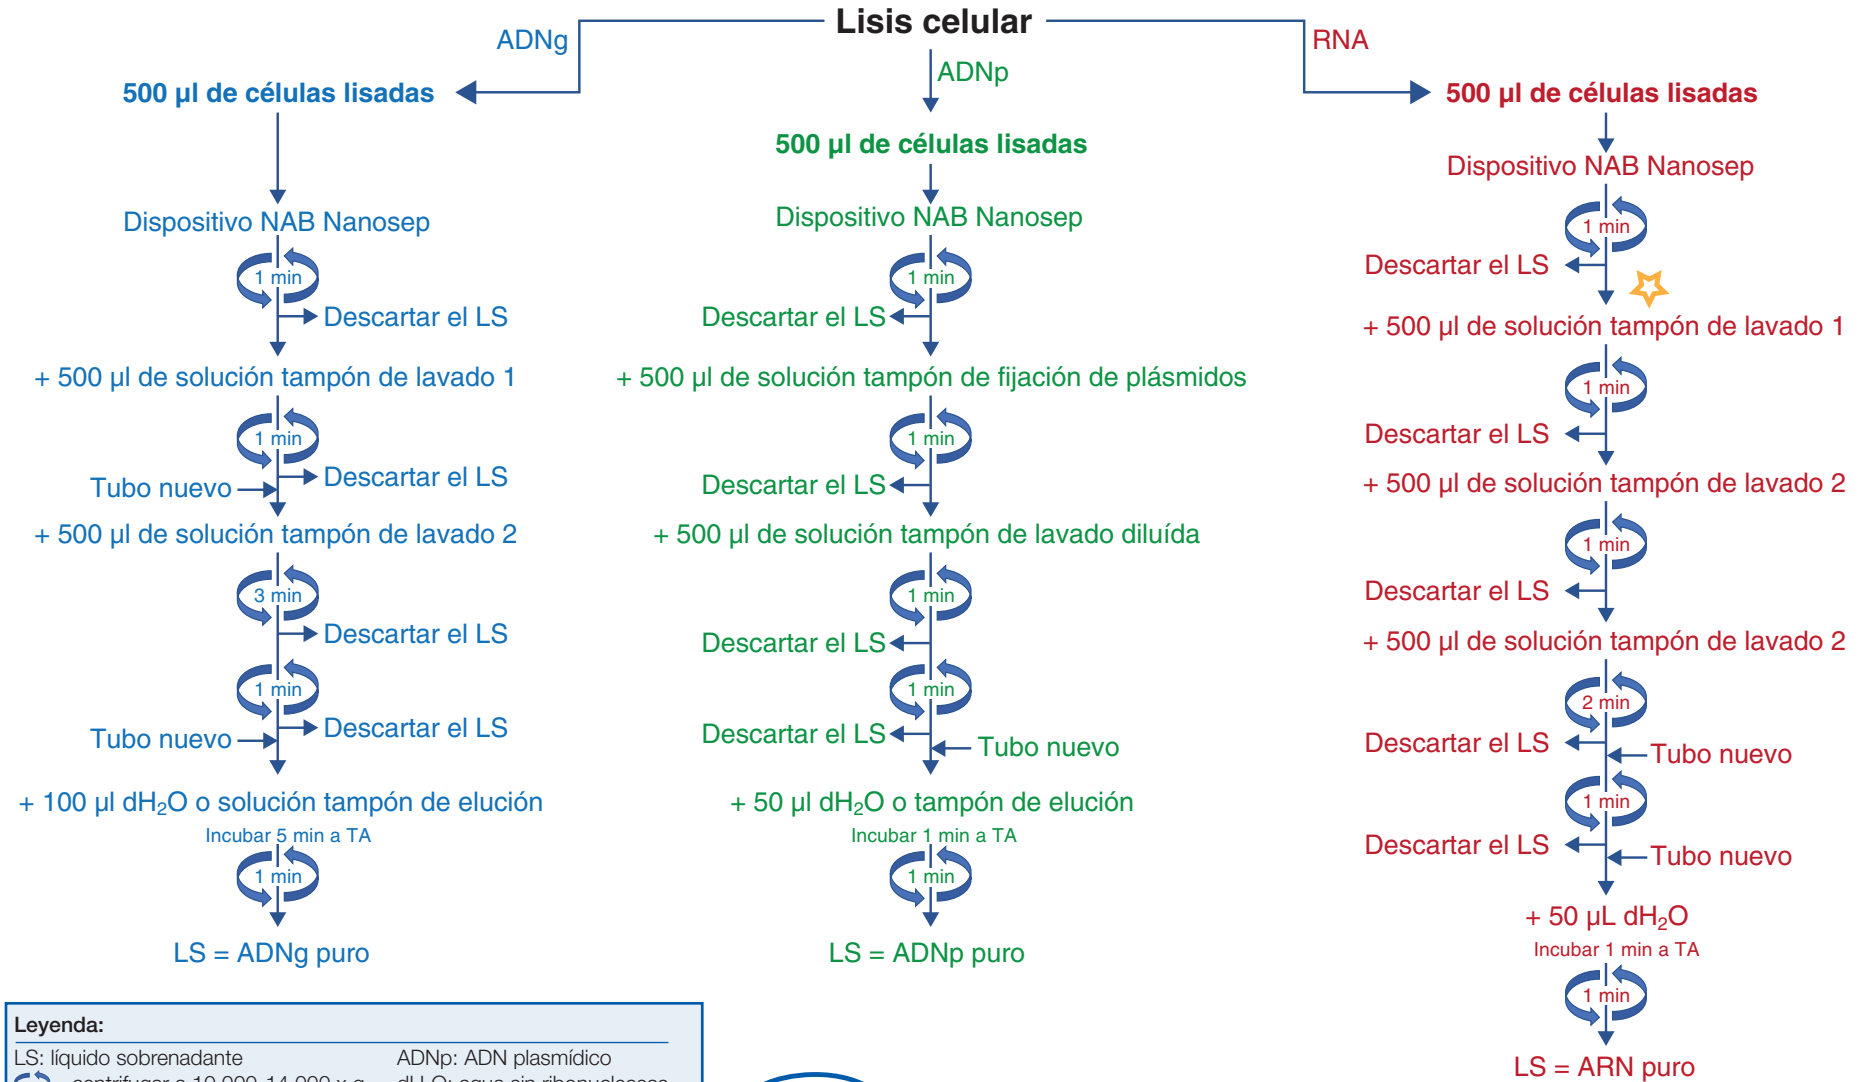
Lisis celular

ADNg

500 µl de células lisadas

Dispositivo NAB Nanosep

1 min

Descartar el LS

+ 500 µl de solución tampón de lavado 1

1 min

Tubo nuevo

Descartar el LS

+ 500 µl de solución tampón de lavado 2

3 min

Descartar el LS

1 min

Tubo nuevo

Descartar el LS

+ 100 µl $dH_2O$ o solución tampón de elución

Incubar 5 min a TA

1 min

LS = ADNg puro

ADNp

500 µl de células lisadas

Dispositivo NAB Nanosep

1 min

Descartar el LS

+ 500 µl de solución tampón de fijación de plásmidos

1 min

Descartar el LS

+ 500 µl de solución tampón de lavado diluída

1 min

Descartar el LS

1 min

Descartar el LS

Tubo nuevo

+ 50 µl $dH_2O$ o tampón de elución

Incubar 1 min a TA

1 min

LS = ADNp puro

RNA

500 µl de células lisadas

Dispositivo NAB Nanosep

1 min

Descartar el LS

+ 500 µl de solución tampón de lavado 1

1 min

Descartar el LS

+ 500 µl de solución tampón de lavado 2

1 min

Descartar el LS

+ 500 µl de solución tampón de lavado 2

2 min

Descartar el LS

Tubo nuevo

1 min

Descartar el LS

Tubo nuevo

+ 50 µL $dH_2O$

Incubar 1 min a TA

1 min

LS = ARN puro

Leyenda:

LS: líquido sobrenadante

ADNp: ADN plasmídico

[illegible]